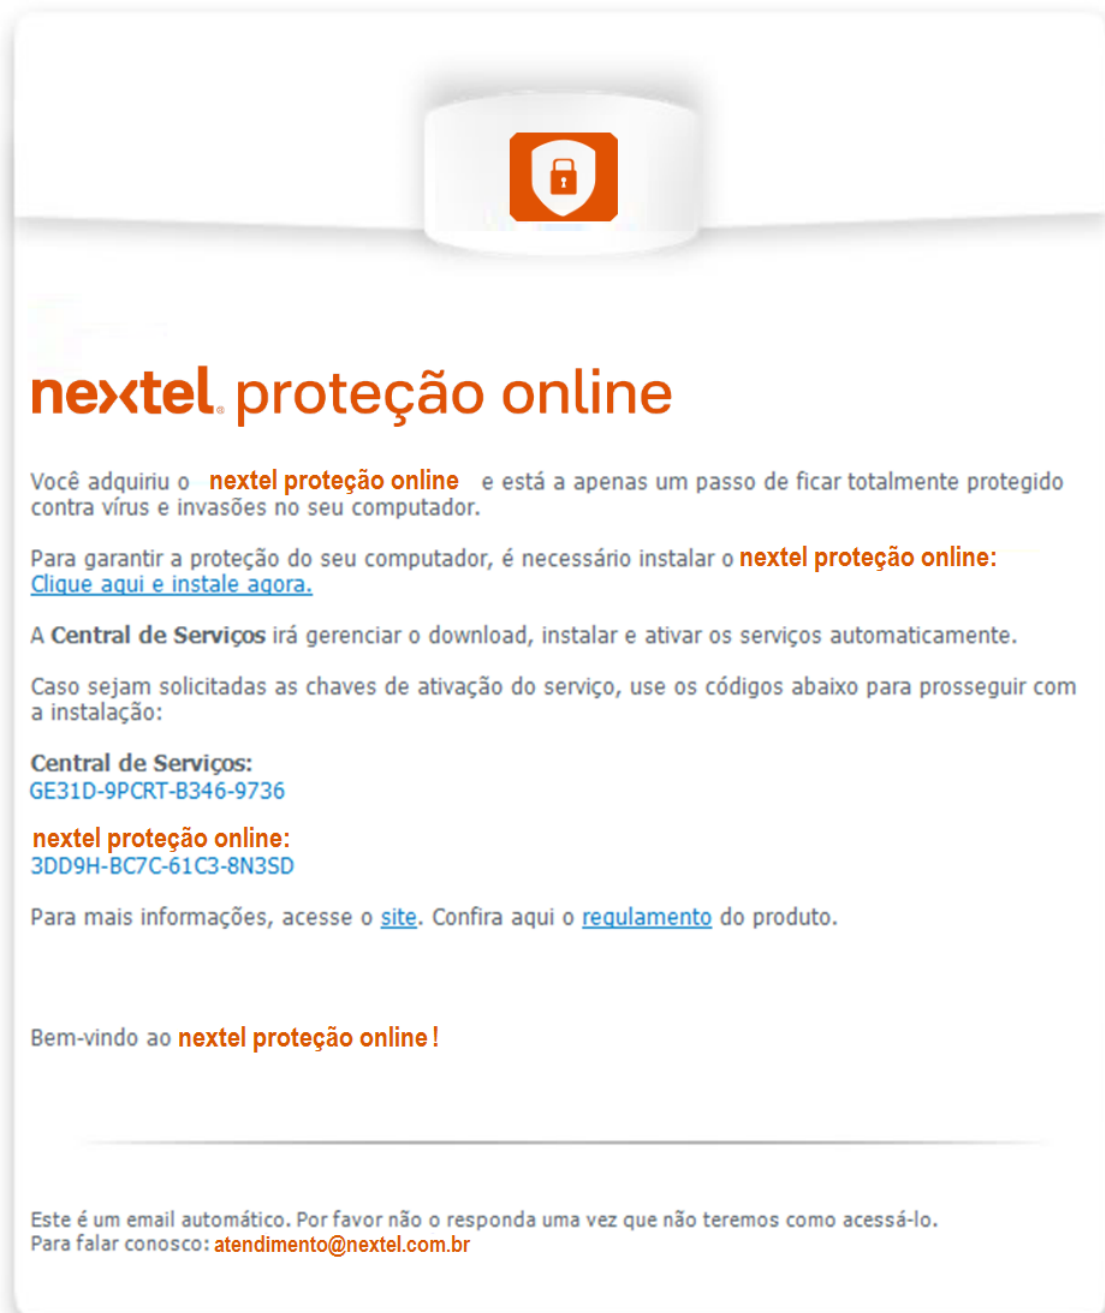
nextel proteção online

Você adquiriu o nextel proteção online e está a apenas um passo de ficar totalmente protegido contra vírus e invasões no seu computador.

Para garantir a proteção do seu computador, é necessário instalar o nextel proteção online: Clique aqui e instale agora.

A Central de Serviços irá gerenciar o download, instalar e ativar os serviços automaticamente.

Caso sejam solicitadas as chaves de ativação do serviço, use os códigos abaixo para prosseguir com a instalação:

Central de Serviços:
GE31D-9PCRT-B346-9736

nextel proteção online:
3DD9H-BC7C-61C3-8N3SD

Para mais informações, acesse o site. Confira aqui o regulamento do produto.

Bem-vindo ao nextel proteção online!

Este é um email automático. Por favor não o responda uma vez que não teremos como acessá-lo.
Para falar conosco: atendimento@nextel.com.br